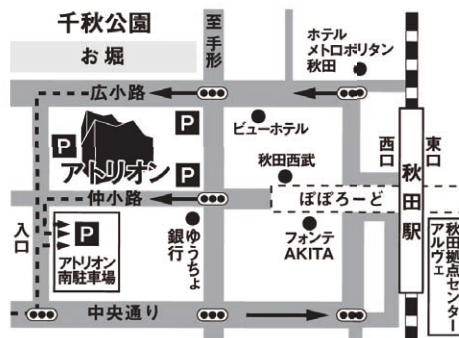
千秋公園

お堀

至手形

ホテルメトロポリタン秋田

広小路

P

P

ビューホテル

アトリオン

P

秋田西武

西口

東口

秋田駅

仲小路

ぽぽろーど

入口

P

ゆうちょ銀行

フォンテ AKITA

アトリオン南駐車場

秋田拠点センター アルヴェ

中央通り